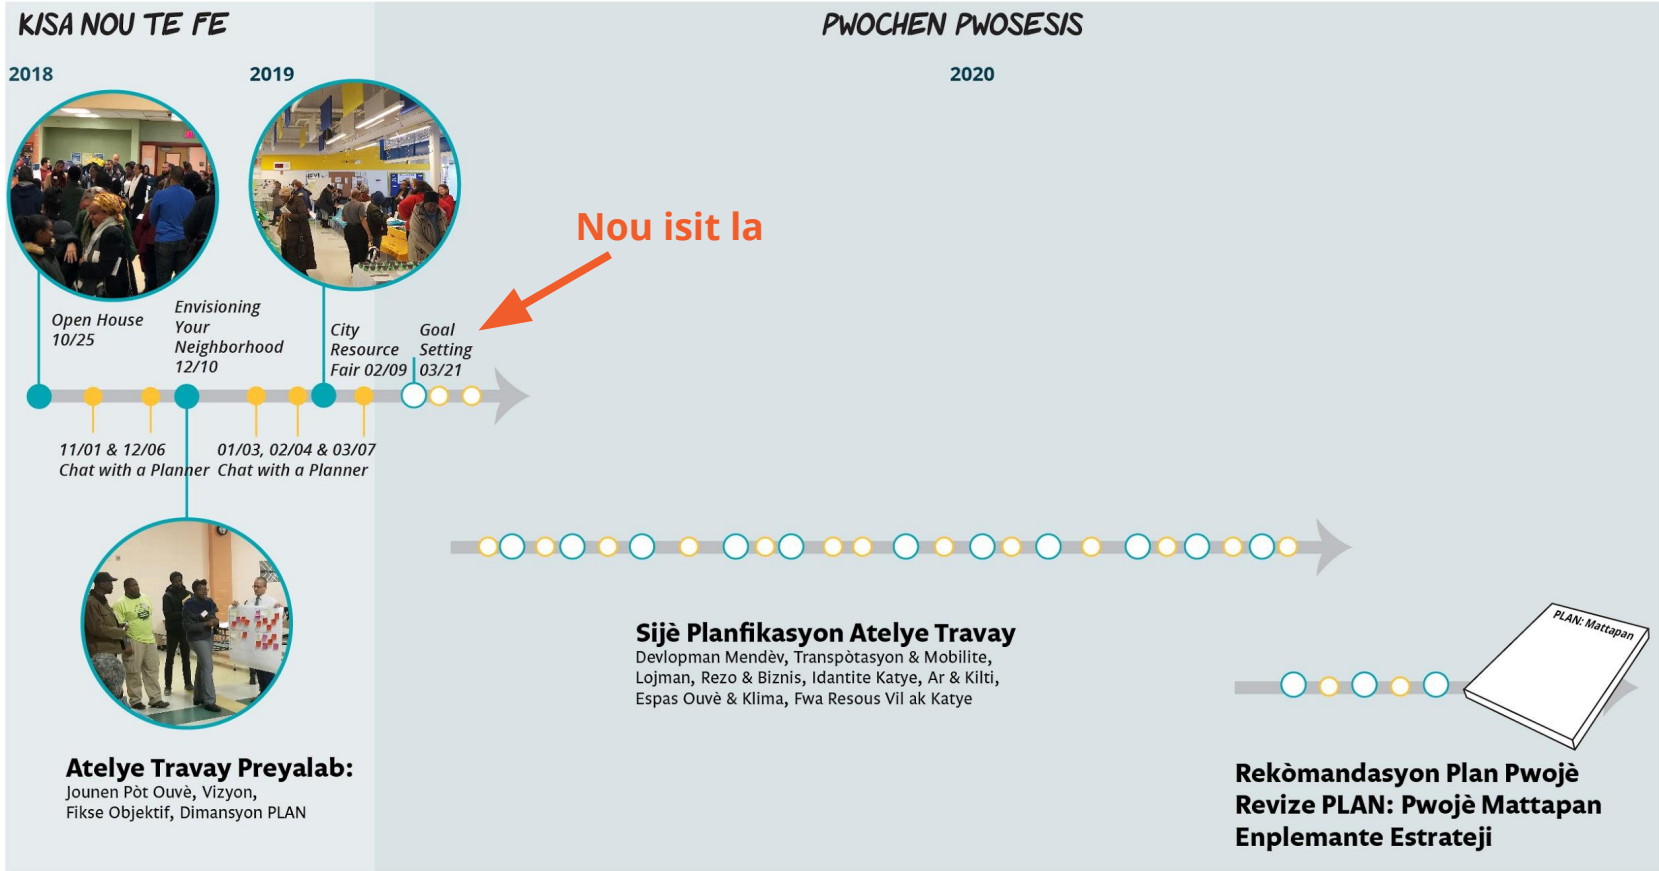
KISA NOU TE FE

PWOCHEN PWOSESIS

2018

2019

2020

Nou isit la

Open House 10/25

Envisioning Your Neighborhood 12/10

City Resource Fair 02/09

Goal Setting 03/21

11/01 & 12/06 Chat with a Planner

01/03, 02/04 & 03/07 Chat with a Planner

Atelye Travay Preyalab:
Jounen Pòt Ouvè, Vizyon, Fikse Objektif, Dimansyon PLAN

Sijè Planfikasyon Atelye Travay
Devlopman Mendèv, Transpòtasyon & Mobilite, Lojman, Rezo & Biznis, Idantite Katye, Ar & Kilti, Espas Ouvè & Klima, Fwa Resous Vil ak Katye

PLAN: Mattapan

Rekòmandasyon Plan Pwojè
Revize PLAN: Pwojè Mattapan
Enplemante Estrateji